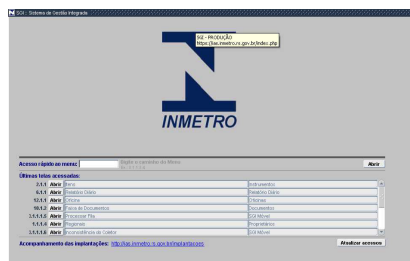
SGI :: Sistema de Gestão Integrada

SGI - PRODUÇÃO
https://sgi.inmetro.rs.gov.br/index.php

INMETRO

Acesso rápido ao menu: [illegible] Abrir

Últimas telas acessadas:

| | | | |
|---|---|---|---|
| 2.1.1 | Abrir | Itens | Instrumentos |
| 6.1.1 | Abrir | Relatório Diário | Relatório Diário |
| 12.1.1 | Abrir | Ofícios | Ofícios |
| 10.1.2 | Abrir | Fases de Documentos | Documentos |
| 1.1.1.1 | Abrir | Processar Fila | SGI Móvel |
| 1.1.1.6 | Abrir | Regiões | Proprietários |
| 1.1.1.5 | Abrir | Inconsistências do Coletor | SGI Móvel |

Acompanhamento das implantações: http://sgi.inmetro.rs.gov.br/implantacoes Atualizar acessos